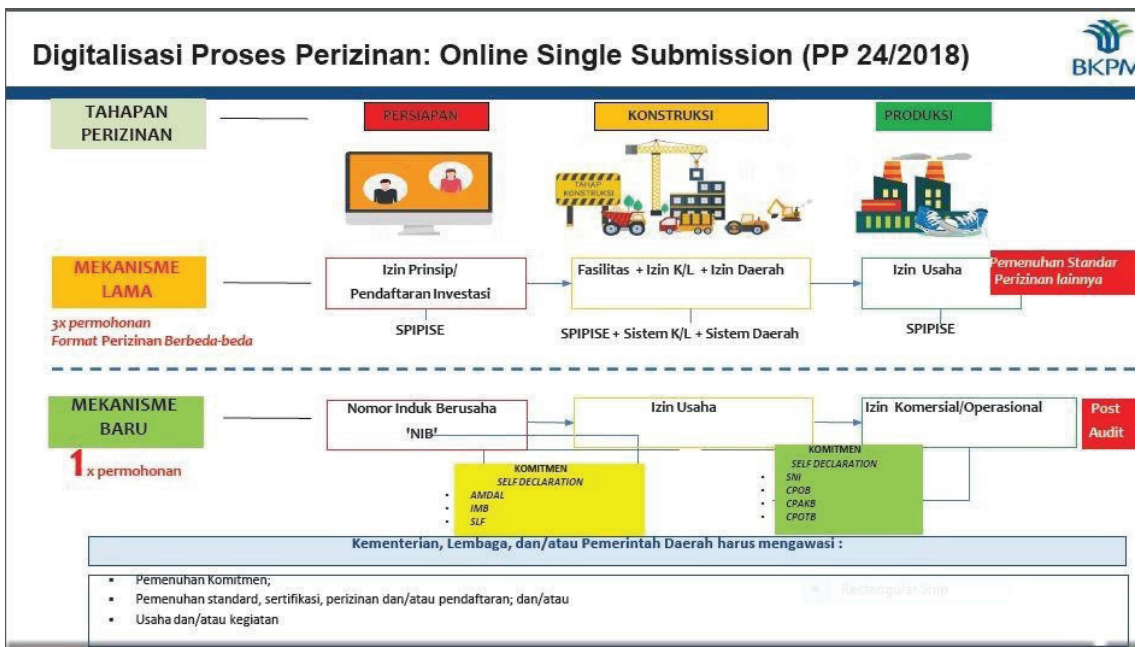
Digitalisasi Proses Perizinan: Online Single Submission (PP 24/2018)

BKPM

TAHAPAN PERIZINAN

PERSIAPAN

KONSTRUKSI

PRODUKSI

TAHAP KONSTRUKSI

MEKANISME LAMA

3x permohonan
Format Perizinan Berbeda-beda

Izin Prinsip/ Pendaftaran Investasi

SPIPISE

Fasilitas + Izin K/L + Izin Daerah

SPIPISE + Sistem K/L + Sistem Daerah

Izin Usaha

SPIPISE

Pemenuhan Standar Perizinan lainnya

MEKANISME BARU

1 x permohonan

Nomor Induk Berusaha 'NIB'

KOMITMEN
SELF DECLARATION
- AMDAL
- IMB
- SLF

Izin Usaha

KOMITMEN
SELF DECLARATION
- SNI
- CPOB
- CPAKB
- CPOTB

Izin Komersial/Operasional

Post Audit

Kementerian, Lembaga, dan/atau Pemerintah Daerah harus mengawasi :

- Pemenuhan Komitmen;
- Pemenuhan standard, sertifikasi, perizinan dan/atau pendaftaran; dan/atau
- Usaha dan/atau kegiatan

Rectangular Snip